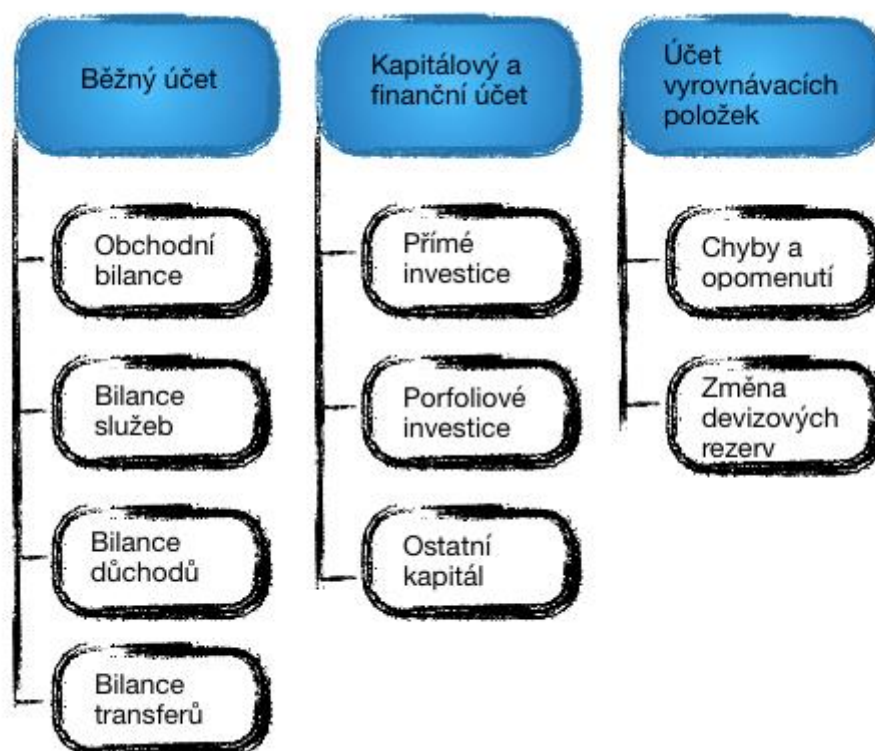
Běžný účet

Obchodní bilance

Bilance služeb

Bilance důchodů

Bilance transferů

Kapitálový a finanční účet

Přímé investice

Porfoliové investice

Ostatní kapitál

Účet vyrovnávacích položek

Chyby a opomenutí

Změna devizových rezerv